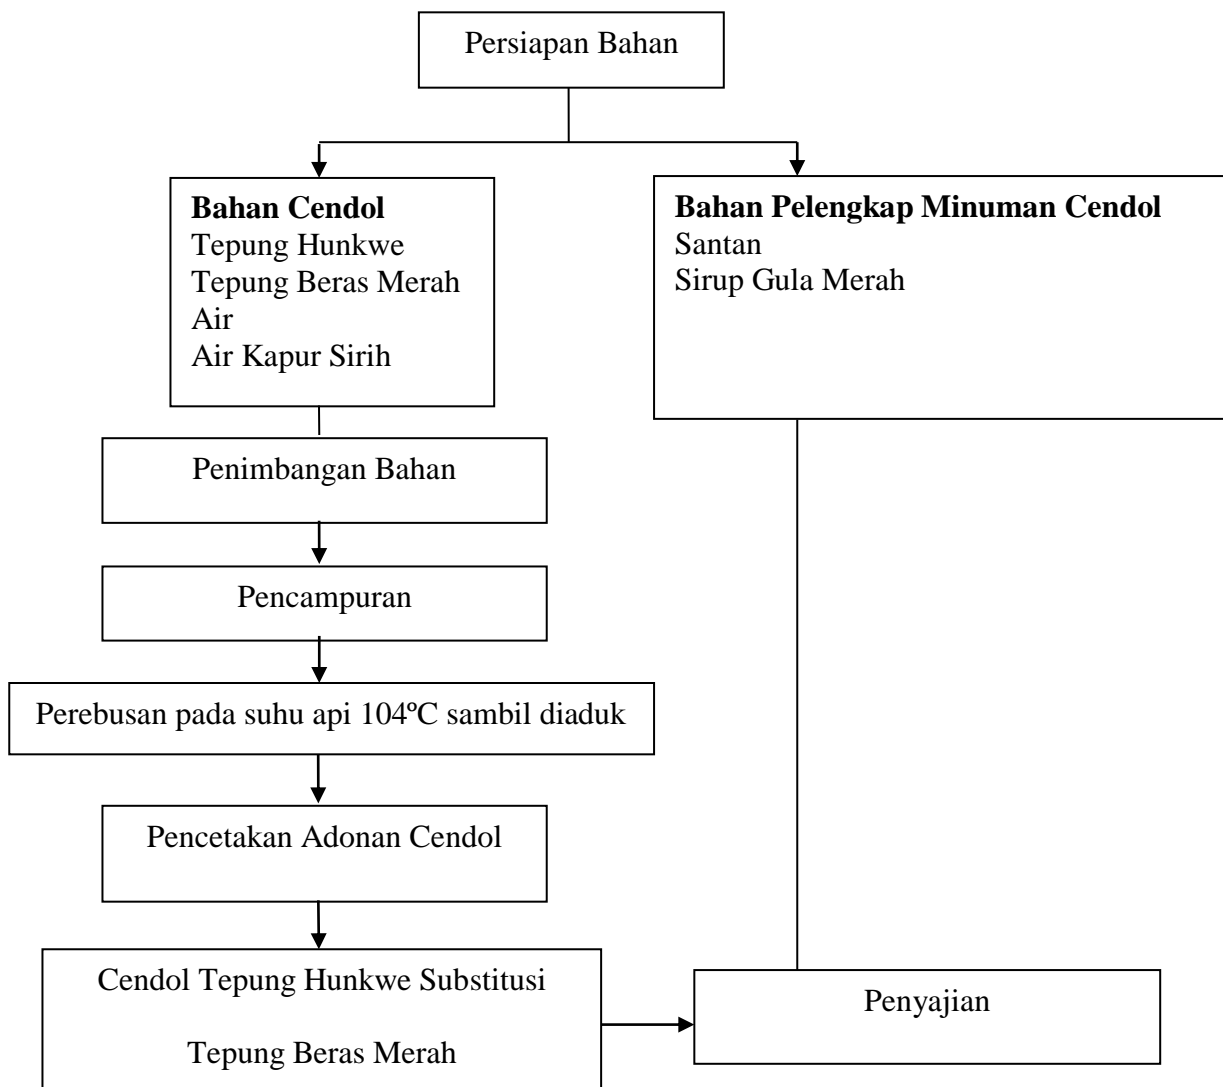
Persiapan Bahan

**Bahan Cendol**
Tepung Hunkwe
Tepung Beras Merah
Air
Air Kapur Sirih

**Bahan Pelengkap Minuman Cendol**
Santan
Sirup Gula Merah

Penimbangan Bahan

Pencampuran

Perebusan pada suhu api 104ºC sambil diaduk

Pencetakan Adonan Cendol

Cendol Tepung Hunkwe Substitusi

Tepung Beras Merah

Penyajian